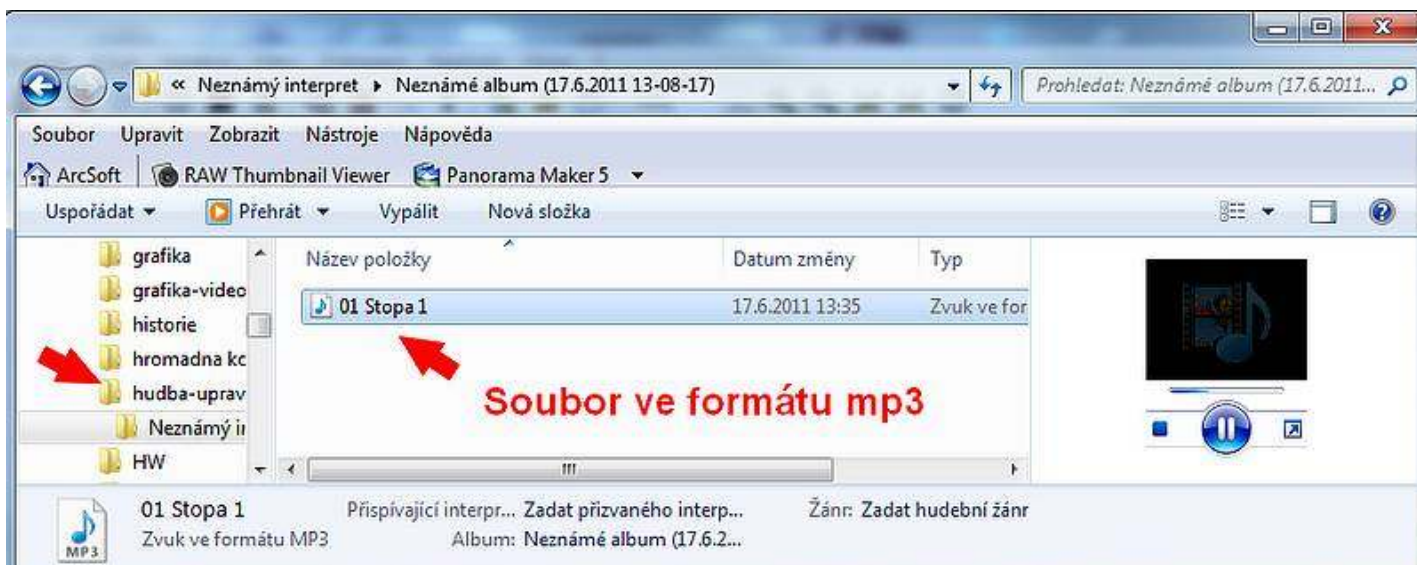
« Neznámý interpret ▸ Neznámé album (17.6.2011 13-08-17)

Prohledat: Neznámé album (17.6.2011...

Soubor Upravit Zobrazit Nástroje Nápověda

ArcSoft RAW Thumbnail Viewer Panorama Maker 5

Uspořádat Přehrát Vypálit Nová složka

grafika
grafika-video
historie
hromadna kc
hudba-uprav
Neznámý ir
HW

| Název položky | Datum změny | Typ |
|---|---|---|
| 01 Stopa 1 | 17.6.2011 13:35 | Zvuk ve for |

Soubor ve formátu mp3

01 Stopa 1
Zvuk ve formátu MP3
MP3

Přispívající interpr... Zadat přizvaného interp...
Album: Neznámé album (17.6.2...
Žánr: Zadat hudební žánr